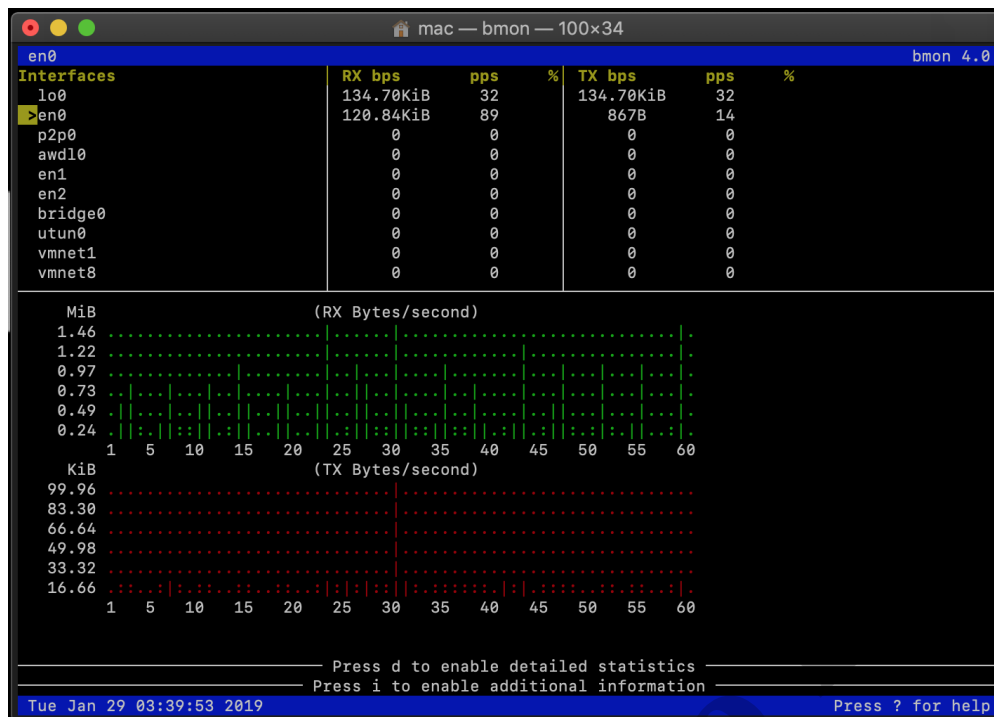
mac — bmon — 100×34

en0 bmon 4.0

| Interfaces | RX bps | pps | % | TX bps | pps | % |
|---|---|---|---|---|---|---|
| lo0 | 134.70KiB | 32 | | 134.70KiB | 32 | |
| >en0 | 120.84KiB | 89 | | 867B | 14 | |
| p2p0 | 0 | 0 | | 0 | 0 | |
| awdl0 | 0 | 0 | | 0 | 0 | |
| en1 | 0 | 0 | | 0 | 0 | |
| en2 | 0 | 0 | | 0 | 0 | |
| bridge0 | 0 | 0 | | 0 | 0 | |
| utun0 | 0 | 0 | | 0 | 0 | |
| vmnet1 | 0 | 0 | | 0 | 0 | |
| vmnet8 | 0 | 0 | | 0 | 0 | |

MiB (RX Bytes/second)
1.46
1.22
0.97
0.73
0.49
0.24
1 5 10 15 20 25 30 35 40 45 50 55 60

KiB (TX Bytes/second)
99.96
83.30
66.64
49.98
33.32
16.66
1 5 10 15 20 25 30 35 40 45 50 55 60

Press d to enable detailed statistics
Press i to enable additional information

Tue Jan 29 03:39:53 2019 Press ? for help